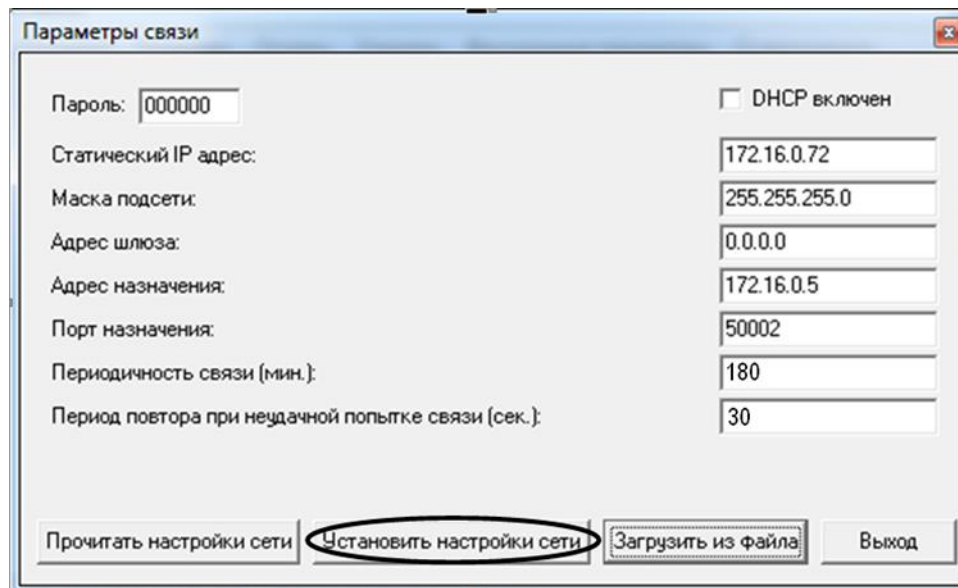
Параметры связи

Пароль: 000000

DHCP включен

Статический IP адрес: 172.16.0.72

Маска подсети: 255.255.255.0

Адрес шлюза: 0.0.0.0

Адрес назначения: 172.16.0.5

Порт назначения: 50002

Периодичность связи (мин.): 180

Период повтора при неудачной попытке связи (сек.): 30

Прочитать настройки сети

Установить настройки сети

Загрузить из файла

Выход